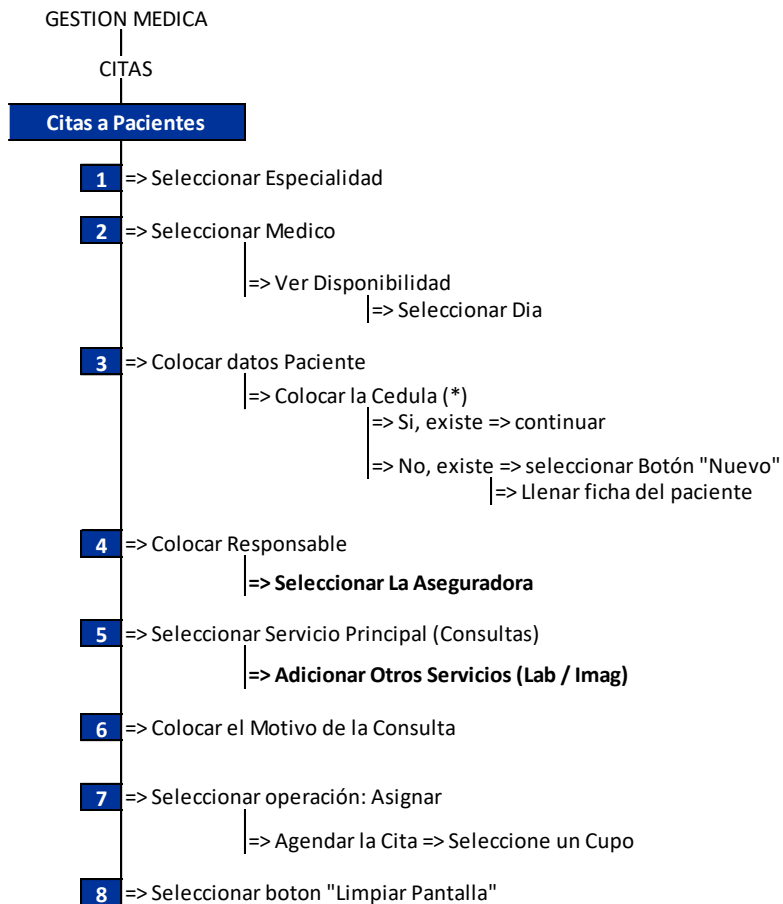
GESTION MEDICA

CITAS

Citas a Pacientes

1 => Seleccionar Especialidad

2 => Seleccionar Medico

=> Ver Disponibilidad

=> Seleccionar Dia

3 => Colocar datos Paciente

=> Colocar la Cedula (*)

=> Si, existe => continuar

=> No, existe => seleccionar Botón "Nuevo"

=> Llenar ficha del paciente

4 => Colocar Responsable

**=> Seleccionar La Aseguradora**

5 => Seleccionar Servicio Principal (Consultas)

**=> Adicionar Otros Servicios (Lab / Imag)**

6 => Colocar el Motivo de la Consulta

7 => Seleccionar operación: Asignar

=> Agendar la Cita => Seleccione un Cupo

8 => Seleccionar boton "Limpiar Pantalla"